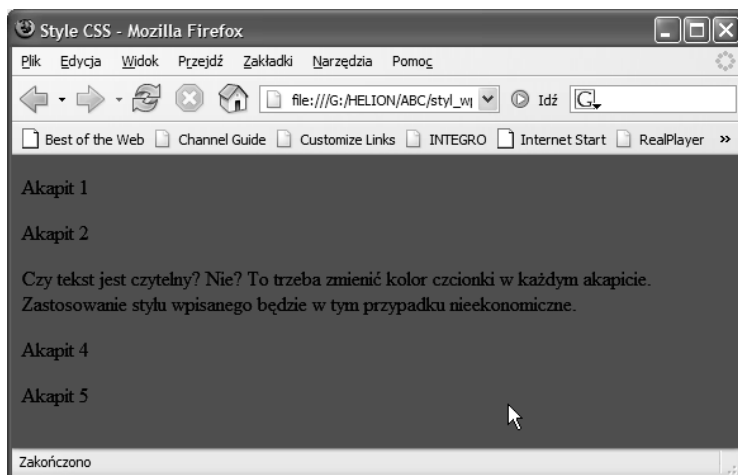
Style CSS - Mozilla Firefox

Plik Edycja Widok Przejdź Zakładki Narzędzia Pomoc

file:///G:/HELION/ABC/styl_wp

Idź

Best of the Web Channel Guide Customize Links INTEGRO Internet Start RealPlayer »

Akapit 1

Akapit 2

Czy tekst jest czytelny? Nie? To trzeba zmienić kolor czcionki w każdym akapicie. Zastosowanie stylu wpisanego będzie w tym przypadku nieekonomiczne.

Akapit 4

Akapit 5

Zakończono